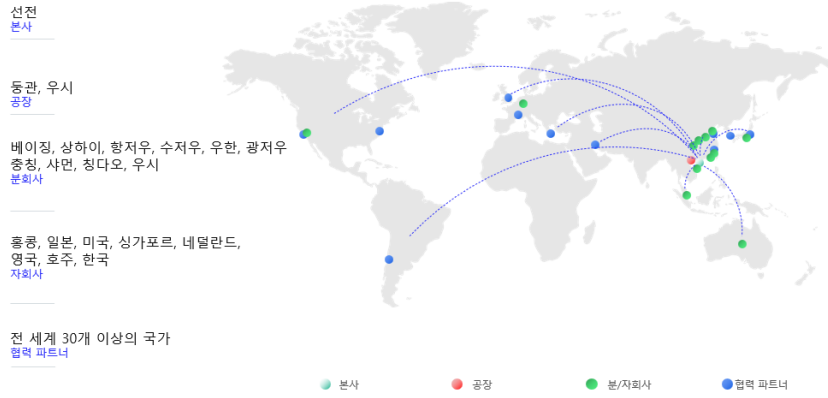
선전
본사

둥관, 우시
공장

베이징, 상하이, 항저우, 수저우, 우한, 광저우
충칭, 샤먼, 칭다오, 우시
분회사

홍콩, 일본, 미국, 싱가포르, 네덜란드,
영국, 호주, 한국
자회사

전 세계 30개 이상의 국가
협력 파트너

본사 공장 분/자회사 협력 파트너